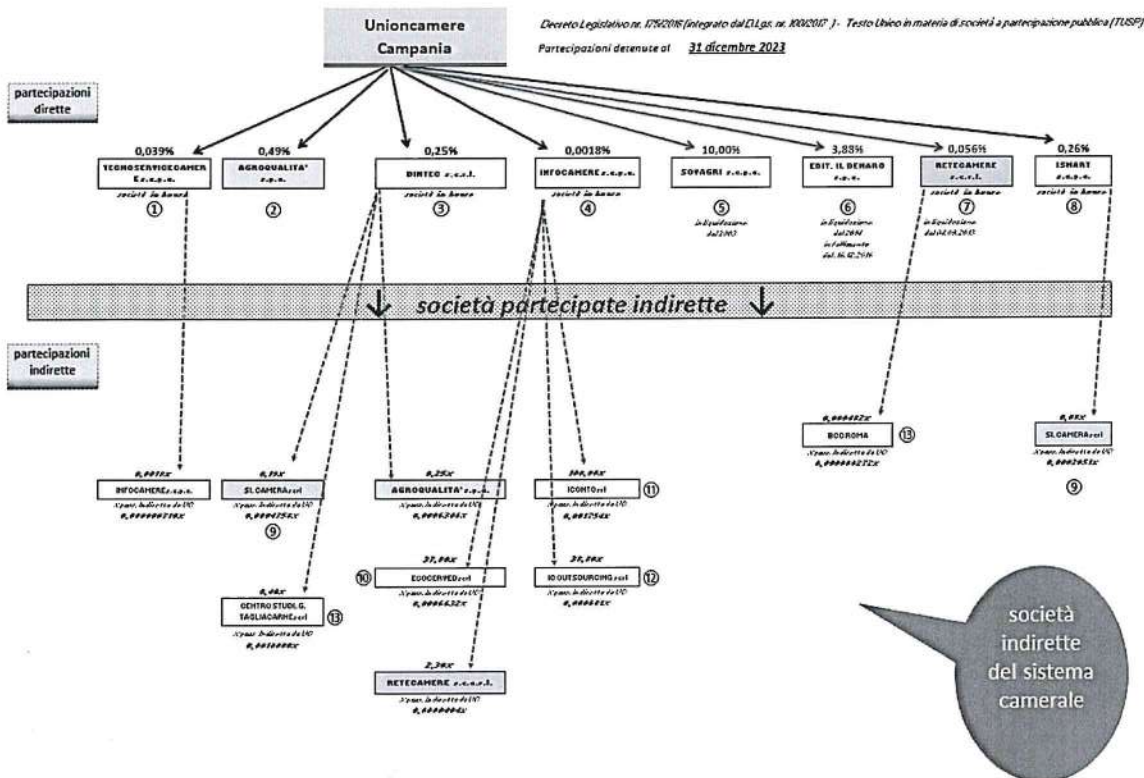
Unioncamere Campania

Decreto Legislativo nr. 175/2016 (integrato dal D.Lgs. nr. 100/2017) - Testo Unico in materia di società a partecipazione pubblica (TUSP)

Partecipazioni detenute al 31 dicembre 2023

partecipazioni dirette

0,039%
TECNOSERVICECAMER S.c.p.a.
società in house
①

0,49%
AGROQUALITA' s.p.a.
②

0,25%
DINTEC s.c.r.l.
società in house
③

0,0018%
INFOCAMERE s.c.p.a.
società in house
④

10,00%
SOVAGRI s.c.p.a.
⑤
in liquidazione dal 2003

3,88%
EDIT. IL DENARO s.p.a.
⑥
in liquidazione dal 2014 in fallimento dal 16.12.2016

0,056%
RETECAMERE s.c.r.l.
società in house
⑦
in liquidazione dal 04.09.2013

0,26%
ISNART s.c.p.a.
società in house
⑧

società partecipate indirette

partecipazioni indirette

0,001%
INFOCAMERE s.c.p.a.
% part. indiretta da UC
0,0000004%

0,11%
SI.CAMERA scrl
% part. indiretta da UC
0,000275%
⑨

0,04%
CENTRO STUDI G. TAGLIACARNE scrl
% part. indiretta da UC
0,0001000%
⑬

0,25%
AGROQUALITA' s.p.a.
% part. indiretta da UC
0,000625%

37,00%
⑩ ECOCERVED scrl
% part. indiretta da UC
0,0006632%

2,30%
RETECAMERE s.c.r.l.
% part. indiretta da UC
0,0000004%

100,00%
ICONTO srl
⑪
% part. indiretta da UC
0,001754%

37,00%
IC OUTSOURCING scrl
⑫
% part. indiretta da UC
0,000681%

0,000482%
BORSA MERCI TELEMATICA ITALIANA / BORSA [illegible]
⑬
% part. indiretta da UC
0,000000272%

0,01%
SI.CAMERA scrl
% part. indiretta da UC
0,0000265%
⑨

società indirette del sistema camerale